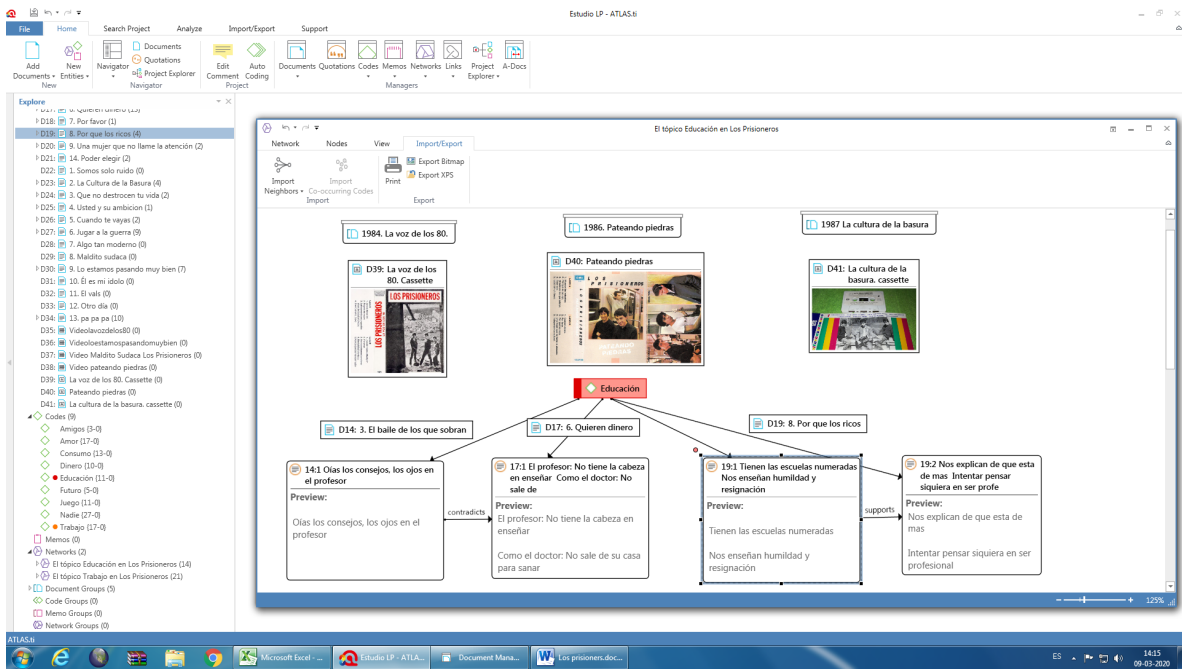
Estudio LP - ATLAS.ti

File Home Search Project Analyze Import/Export Support

Add Documents New Entities New Navigator Documents Quotations Project Explorer Navigator Edit Comment Auto Coding Project Documents Quotations Codes Memos Networks Links Project Explorer A-Docs Managers

Explore
D17: 6. Quieren dinero (15)
D18: 7. Por favor (1)
D19: 8. Por que los ricos (4)
D20: 9. Una mujer que no llame la atención (2)
D21: 14. Poder elegir (2)
D22: 1. Somos solo ruido (0)
D23: 2. La Cultura de la Basura (4)
D24: 3. Que no destrocen tu vida (2)
D25: 4. Usted y su ambicion (1)
D26: 5. Cuando te vayas (2)
D27: 6. Jugar a la guerra (9)
D28: 7. Algo tan moderno (0)
D29: 8. Maldito sudaca (0)
D30: 9. Lo estamos pasando muy bien (7)
D31: 10. El es mi idolo (0)
D32: 11. El vals (0)
D33: 12. Otro día (0)
D34: 13. pa pa pa (10)
D35: Videolavozdelos80 (0)
D36: Videoloestamospasandomuybien (0)
D37: Video Maldito Sudaca Los Prisioneros (0)
D38: Video pateando piedras (0)
D39: La voz de los 80. Cassette (0)
D40: Pateando piedras (0)
D41: La cultura de la basura. cassette (0)
Codes (9)
Amigos (3-0)
Amor (17-0)
Consumo (13-0)
Dinero (10-0)
Educación (11-0)
Futuro (5-0)
Juego (11-0)
Nadie (27-0)
Trabajo (17-0)
Memos (0)
Networks (2)
El tópico Educación en Los Prisioneros (14)
El tópico Trabajo en Los Prisioneros (21)
Document Groups (5)
Code Groups (0)
Memo Groups (0)
Network Groups (0)

El tópico Educación en Los Prisioneros

Network Nodes View Import/Export
Import Neighbors Import Co-occurring Codes Import Print Export Bitmap Export XPS Export

1984. La voz de los 80.
1986. Pateando piedras
1987 La cultura de la basura
D39: La voz de los 80. Cassette
LOS PRISIONEROS
D40: Pateando piedras
LOS PRISIONEROS
D41: La cultura de la basura. cassette
Educación
D14: 3. El baile de los que sobran
D17: 6. Quieren dinero
D19: 8. Por que los ricos
14:1 Oías los consejos, los ojos en el profesor
Preview:
Oías los consejos, los ojos en el profesor
contradicts
17:1 El profesor: No tiene la cabeza en enseñar Como el doctor: No sale de
Preview:
El profesor: No tiene la cabeza en enseñar
Como el doctor: No sale de su casa para sanar
19:1 Tienen las escuelas numeradas Nos enseñan humildad y resignación
Preview:
Tienen las escuelas numeradas
Nos enseñan humildad y resignación
supports
19:2 Nos explican de que esta de mas Intentar pensar siquiera en ser profe
Preview:
Nos explican de que esta de mas
Intentar pensar siquiera en ser profesional
125%

ATLAS.ti
Microsoft Excel - ... Estudio LP - ATLA... Document Mana... Los prisioners.doc...
ES 14:15 09-03-2020